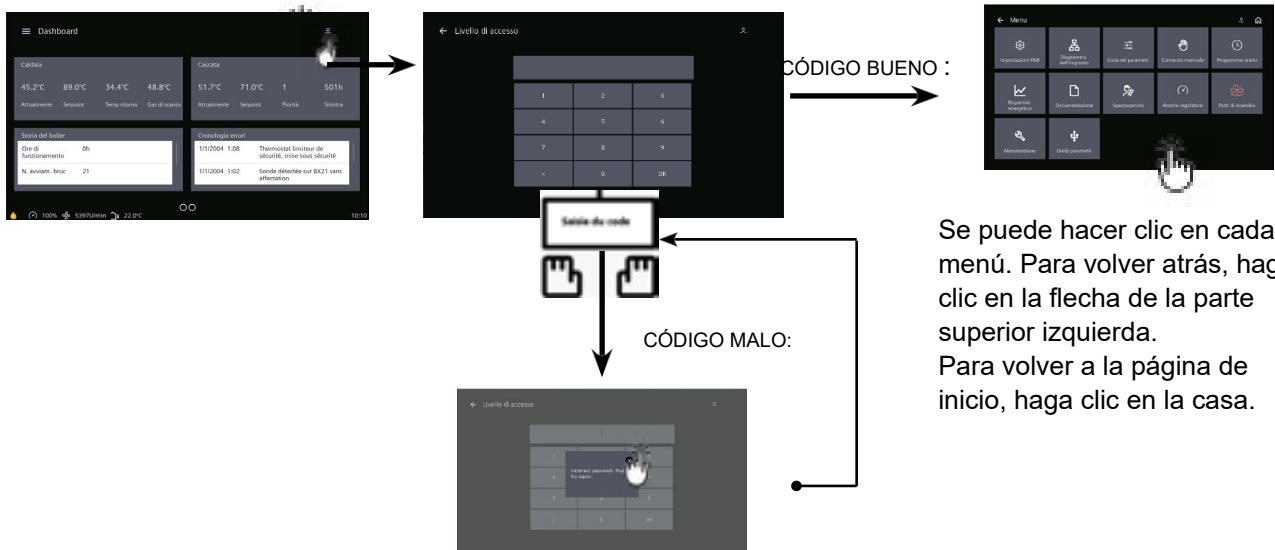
Dashboard

Caldaia
45.2°C Attualmente
89.0°C Setpoint
34.4°C Temp ritorno
48.8°C Gas di scarico

Cascata
51.7°C Attualmente
71.0°C Setpoint
1 Priorità
501h Sinistra

Storia del boiler
Ore di funzionamento 0h
N. avviam. bruc 21

Cronologia errori
1/1/2004 1:08 Thermostat limiteur de sécurité, mise sous sécurité
1/1/2004 1:02 Sonde détectée sur BX21 sans affectation

100% 5397l/min 22.0°C 10:10

Livello di accesso

1 2 3
4 5 6
7 8 9
< 0 OK

Saisie du code

CÓDIGO BUENO :

Menu

Impostazioni PMI
Diagramma dell'impianto
Lista dei parametri
Comando manuale
Programma orario
Risparmio energetico
Documentazione
Spazzacamino
Arresto regolatore
Parti di ricambio
Manutenzione
Unità parametri

Se puede hacer clic en cada menú. Para volver atrás, haga clic en la flecha de la parte superior izquierda.
Para volver a la página de inicio, haga clic en la casa.

CÓDIGO MALO:

Livello di accesso

Incorrect password. Please try again.